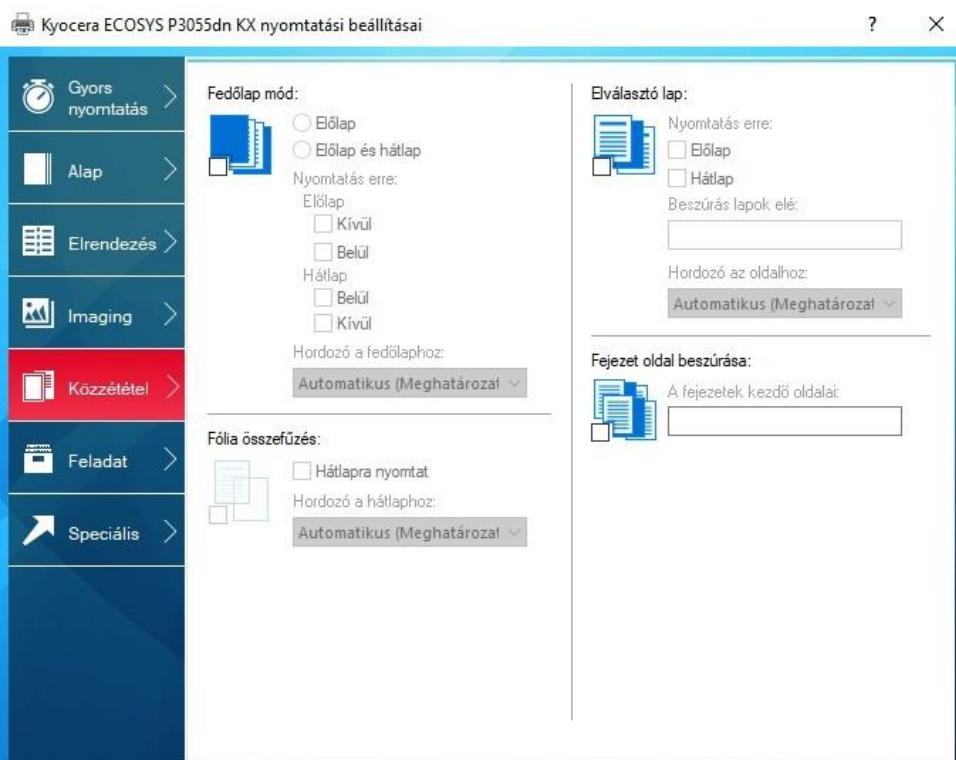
Kyocera ECOSYS P3055dn KX nyomtatási beállításai

? ×

Gyors nyomtatás

Alap

Elrendezés

Imaging

Közzététel

Feladat

Speciális

Fedőlap mód:

Előlap

Előlap és hátlap

Nyomtatás erre:

Előlap

Kívül

Belül

Hátlap

Belül

Kívül

Hordozó a fedőlaphoz:

Automatikus (Meghatározat

Fólia összefűzés:

Hátlapra nyomtat

Hordozó a hátlaphoz:

Automatikus (Meghatározat

Elválasztó lap:

Nyomtatás erre:

Előlap

Hátlap

Beszúrás lapok elé:

Hordozó az oldalhoz:

Automatikus (Meghatározat

Fejezet oldal beszúrása:

A fejezetek kezdő oldalai: